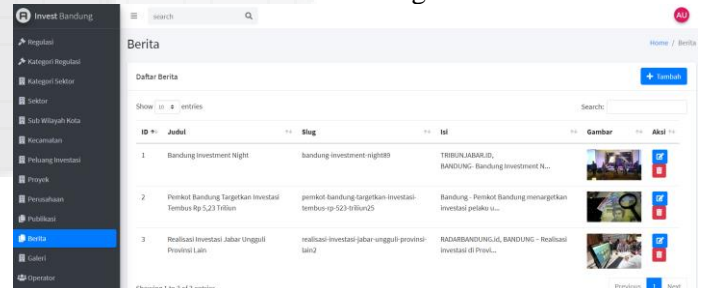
Invest Bandung

search

AU

Regulasi
Kategori Regulasi
Kategori Sektor
Sektor
Sub Wilayah Kota
Kecamatan
Peluang Investasi
Proyek
Perusahaan
Publikasi
Berita
Galeri
Operator

Berita

Home / Berita

Daftar Berita

+ Tambah

Show 10 entries

Search:

| ID | Judul | Slug | Isi | Gambar | Aksi |
|---|---|---|---|---|---|
| 1 | Bandung Investment Night | bandung-investment-night89 | TRIBUNJABAR.ID, BANDUNG- Bandung Investment N... | | |
| 2 | Pemkot Bandung Targetkan Investasi Tembus Rp 5,23 Triliun | pemkot-bandung-targetkan-investasi-tembus-rp-523-triliun25 | Bandung - Pemkot Bandung menargetkan investasi pelaku u... | | |
| 3 | Realisasi Investasi Jabar Unggul Provinsi Lain | realisasi-investasi-jabar-unggul-provinsi-lain2 | RADARBANDUNG.id, BANDUNG – Realisasi investasi di Provi... | | |

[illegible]

Previous 1 Next